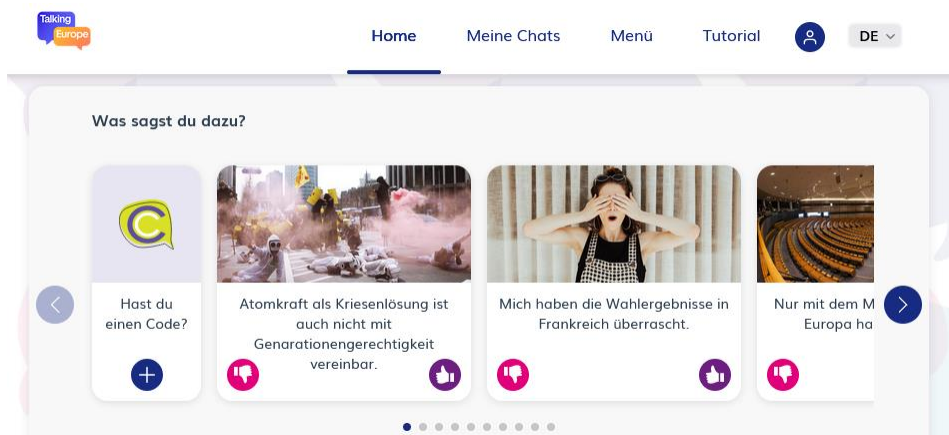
Talking Europe

Home Meine Chats Menü Tutorial DE

Was sagst du dazu?

Hast du einen Code?

Atomkraft als Kriesenlösung ist auch nicht mit Generationengerechtigkeit vereinbar.

Mich haben die Wahlergebnisse in Frankreich überrascht.

Nur mit dem M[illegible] Europa ha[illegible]